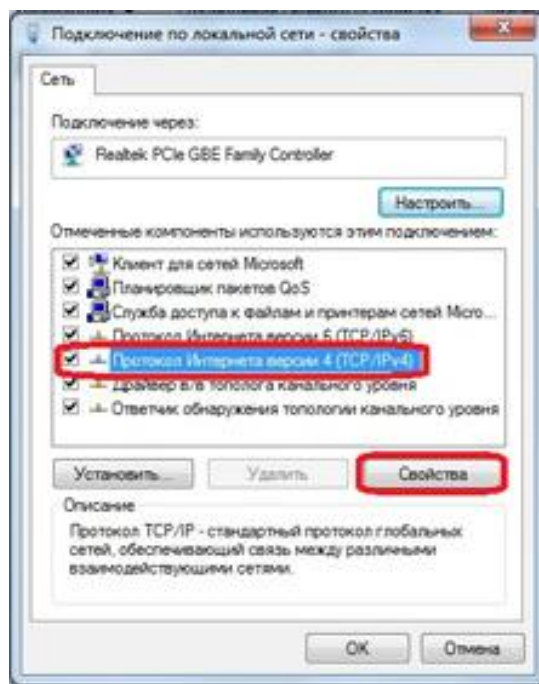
Подключение по локальной сети - свойства

Сеть

Подключение через:

Realtek PCIe GBE Family Controller

Настроить...

Отмеченные компоненты используются этим подключением:

Клиент для сетей Microsoft
Планировщик пакетов QoS
Служба доступа к файлам и принтерам сетей Micro...
Протокол Интернета версии 6 (TCP/IPv6)
Протокол Интернета версии 4 (TCP/IPv4)
Драйвер в/в тополога канального уровня
Ответчик обнаружения топологии канального уровня

Установить...
Удалить
Свойства

Описание

Протокол TCP/IP - стандартный протокол глобальных сетей, обеспечивающий связь между различными взаимодействующими сетями.

OK
Отмена